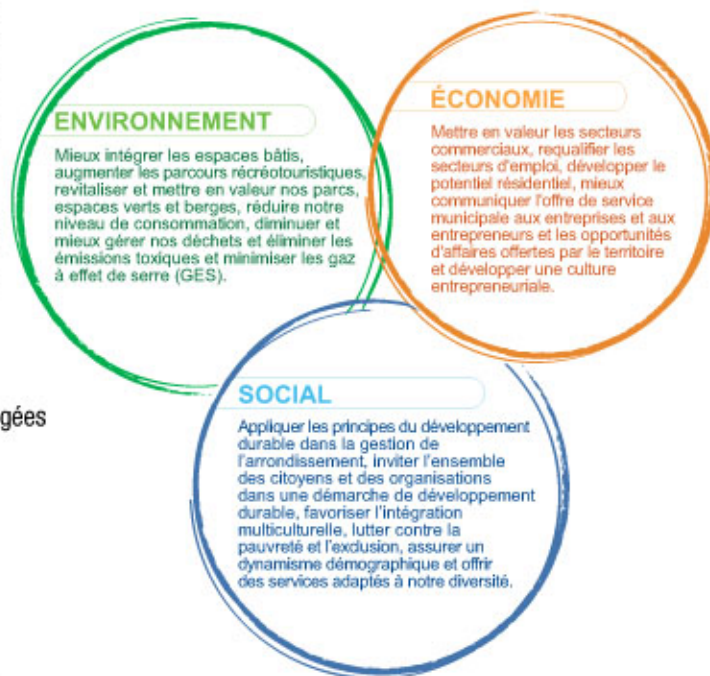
ENVIRONNEMENT

Mieux intégrer les espaces bâtis, augmenter les parcours récréotouristiques, revitaliser et mettre en valeur nos parcs, espaces verts et berges, réduire notre niveau de consommation, diminuer et mieux gérer nos déchets et éliminer les émissions toxiques et minimiser les gaz à effet de serre (GES).

ÉCONOMIE

Mettre en valeur les secteurs commerciaux, requalifier les secteurs d'emploi, développer le potentiel résidentiel, mieux communiquer l'offre de service municipale aux entreprises et aux entrepreneurs et les opportunités d'affaires offertes par le territoire et développer une culture entrepreneuriale.

gées

SOCIAL

Appliquer les principes du développement durable dans la gestion de l'arrondissement, inviter l'ensemble des citoyens et des organisations dans une démarche de développement durable, favoriser l'intégration multiculturelle, lutter contre la pauvreté et l'exclusion, assurer un dynamisme démographique et offrir des services adaptés à notre diversité.